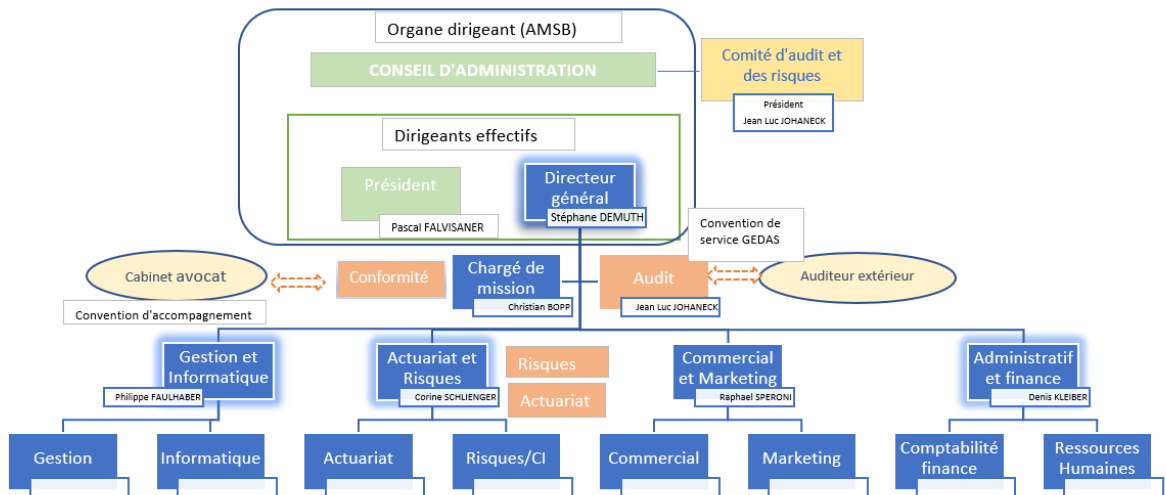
Organe dirigeant (AMSB)

CONSEIL D'ADMINISTRATION

Comité d'audit et des risques

Président
Jean Luc JOHANECK

Dirigeants effectifs

Président
Pascal FALVISANER

Directeur général
Stéphane DEMUTH

Convention de service GEDAS

Cabinet avocat

Convention d'accompagnement

Conformité

Chargé de mission
Christian BOPP

Audit
Jean Luc JOHANECK

Auditeur extérieur

Gestion et Informatique
Philippe FAULHABER

Actuariat et Risques
Corine SCHLIENGER

Risques

Actuariat

Commercial et Marketing
Raphael SPERONI

Administratif et finance
Denis KLEIBER

Gestion

Informatique

Actuariat

Risques/CI

Commercial

Marketing

Comptabilité finance

Ressources Humaines